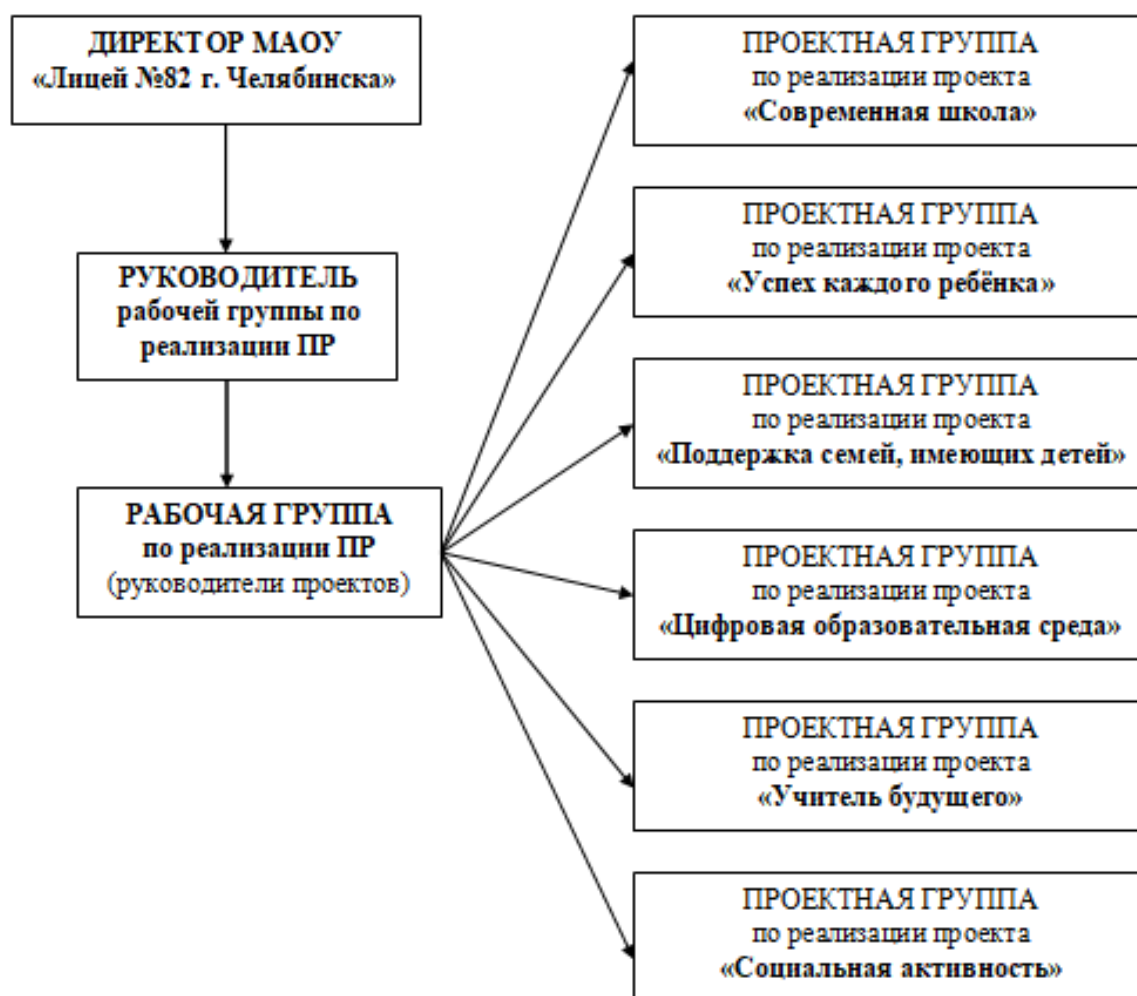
ДИРЕКТОР МАОУ
«Лицей №82 г. Челябинска»

РУКОВОДИТЕЛЬ
рабочей группы по реализации ПР

РАБОЧАЯ ГРУППА
по реализации ПР
(руководители проектов)

ПРОЕКТНАЯ ГРУППА
по реализации проекта
«Современная школа»

ПРОЕКТНАЯ ГРУППА
по реализации проекта
«Успех каждого ребёнка»

ПРОЕКТНАЯ ГРУППА
по реализации проекта
«Поддержка семей, имеющих детей»

ПРОЕКТНАЯ ГРУППА
по реализации проекта
«Цифровая образовательная среда»

ПРОЕКТНАЯ ГРУППА
по реализации проекта
«Учитель будущего»

ПРОЕКТНАЯ ГРУППА
по реализации проекта
«Социальная активность»